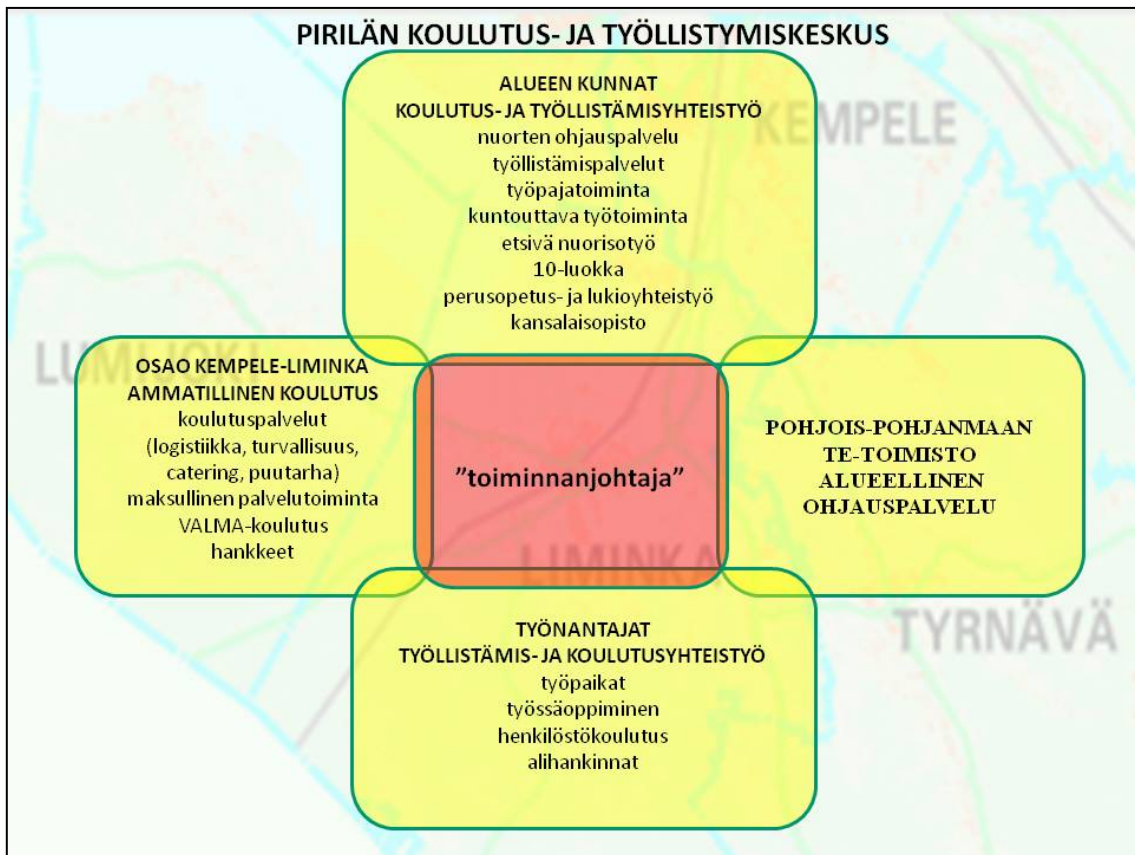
PIRILÄN KOULUTUS- JA TYÖLLISTYMISKESKUS

ALUEEN KUNNAT
KOULUTUS- JA TYÖLLISTÄMISYHTEISTYÖ
nuorten ohjauspalvelu
työllistämispalvelut
työpajatoiminta
kuntouttava työtoiminta
etsivä nuorisotyö
10-luokka
perusopetus- ja lukioyhteistyö
kansalaisopisto

KEMPELE

LUMIJOKI

OSAO KEMPELE-LIMINKA
AMMATILLINEN KOULUTUS
koulutuspalvelut
(logistiikka, turvallisuus, catering, puutarha)
maksullinen palvelutoiminta
VALMA-koulutus
hankkeet

”toiminnanjohtaja”

POHJOIS-POHJANMAAN
TE-TOIMISTO
ALUEELLINEN
OHJAUSPALVELU

LIMINKA

TYRNÄVÄ

TYÖNANTAJAT
TYÖLLISTÄMIS- JA KOULUTUSYHTEISTYÖ
työpaikat
työssäoppiminen
henkilöstökoulutus
alihankinnat